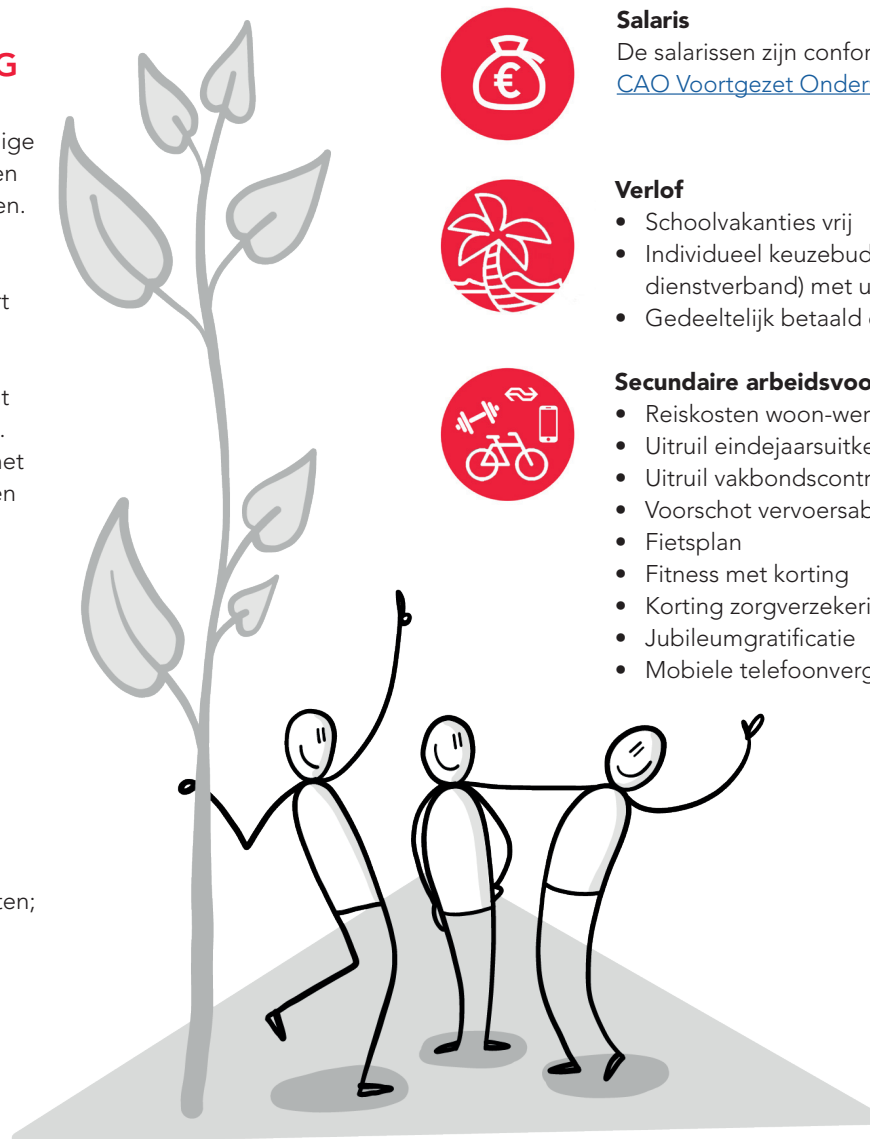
G

ige
en
en.

rt

t
.
net
en

ten;

Salaris
De salarissen zijn confor
CAO Voortgezet Onder

Verlof
• Schoolvakanties vrij
• Individueel keuzebud
dienstverband) met u
• Gedeeltelijk betaald

Secundaire arbeidsvoo
• Reiskosten woon-wer
• Uitruil eindejaarsuitke
• Uitruil vakbondscontr
• Voorschot vervoersab
• Fietsplan
• Fitness met korting
• Korting zorgverzekeri
• Jubileumgratificatie
• Mobiele telefoonverg